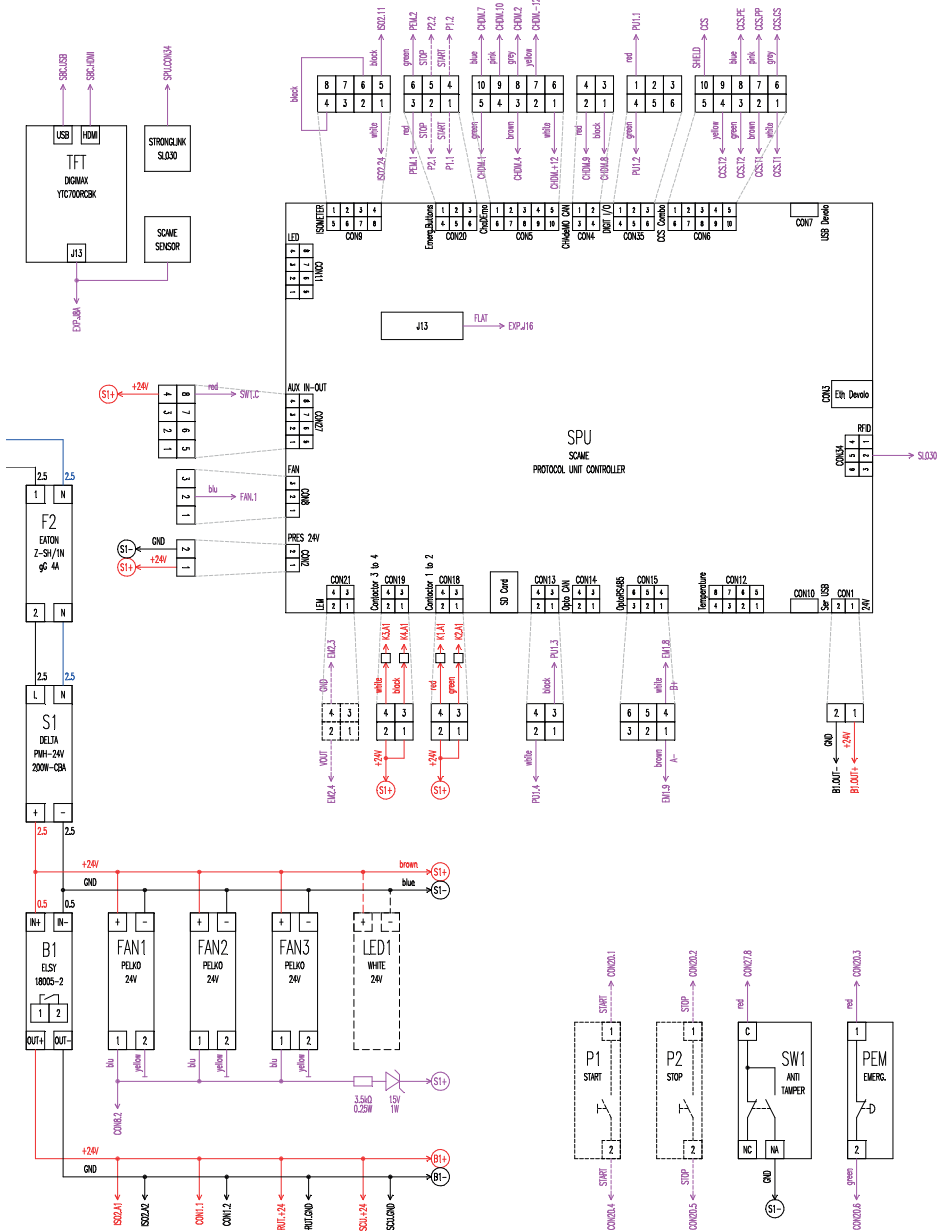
SBC.USB SBC.HDMI SPU.CON34

USB HDMI
TFT
DIGIMAX
YTC700RCBK
J13

STRONGLINK
SL030

SCAME
SENSOR

EXP.J8A

ISO2.11 black white ISO2.24
block
8 7 6 5
4 3 2 1

green PEM.2 STOP P2.2 START P1.2
6 5 4
3 2 1
red STOP START
PEM.1 P2.1 P1.1

blue CHDM.7 pink CHDM.10 grey CHDM.2 yellow CHDM.-12
10 9 8 7 6
5 4 3 2 1
brown white
CHDM.1 CHDM.4 CHDM.+12

4 3
2 1
red black
CHDM.9 CHDM.8

red PU1.1
1 2 3
4 5 6
green
PU1.2

CCS SHIELD blue CCS.PE pink CCS.PP grey CCS.CS
10 9 8 7 6
5 4 3 2 1
yellow green brown white
CCS.T2 CCS.T2 CCS.T1 CCS.T1

ISOMETER CON9
Emerg.Buttons CON20
Ch.Demo CON5
CHAdeMO CAN CON4
DIGIT I/O CON35
CCS Combo CON6
CON7 USB Devolo

LED CON11
J13 FLAT EXP.J16

S1+ +24V red SW1.C
AUX IN-OUT CON27
CON3 Eth Devolo

SPU
SCAME
PROTOCOL UNIT CONTROLLER

RFID CON34 SL030

FAN blu FAN.1 CON8
PRES 24V GND S1- +24V S1+ CON2

2.5 2.5
1 N
F2
EATON
Z-SH/1N
gC 4A
2 N

2.5 2.5
L N
S1
DELTA
PMH-24V
200W-CBA
+ -
2.5 2.5

LEM CON21 Contactor 3 to 4 CON19 Contactor 1 to 2 CON18 SD Card CON13 Opto CAN CON14 Opto RS485 CON15 Temperature CON12 CON10 Ser USB CON1 24V

GND EM2.3 VOUT EM2.4
white K3.A1 black K4.A1 +24V S1+
red K1.A1 green K2.A1 +24V S1+
black PU1.3 white PU1.4
white EM1.8 B+ brown A- EM1.9
GND +24V B1.OUT- B1.OUT+

+24V brown S1+
GND blue S1-
0.5 0.5
IN+ IN-
B1
ELSY
18005-2
1 2
OUT+ OUT-

FAN1 PELKO 24V
FAN2 PELKO 24V
FAN3 PELKO 24V
LED1 WHITE 24V

blu yellow
CON8.2
3.5kΩ 0.25W 15V 1W S1+

+24V B1+
GND B1-
ISO2.A1 ISO2.A2 CON1.1 CON1.2 RU1.+24 RU1.GND SCU.+24 SCU.GND

CON20.1 START 1 P1 START 2 START CON20.4
CON20.2 STOP 1 P2 STOP 2 STOP CON20.5
CON27.8 red C SW1 ANTI TAMPER NC NA GND S1-
CON20.3 red 1 PEM EMERG. 2 green CON20.6